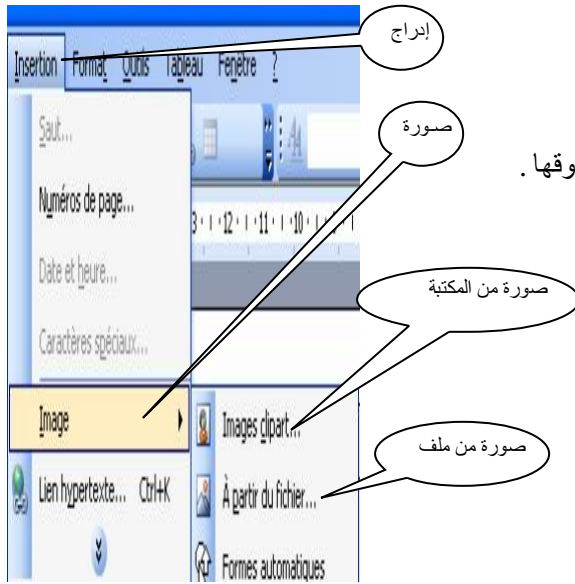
إدراج

Insertion Format Outils Tableau Fenêtre ?

صورة

Saut...

Numéros de page...

وقها .

3 · 1 · 12 · 1 · 11 · 1 · 10 ·

Date et heure...

صورة من المكتبة

Caractères spéciaux...

Image

Images clipart...

صورة من ملف

Lien hypertexte... Ctrl+K

À partir du fichier...

Formes automatiques